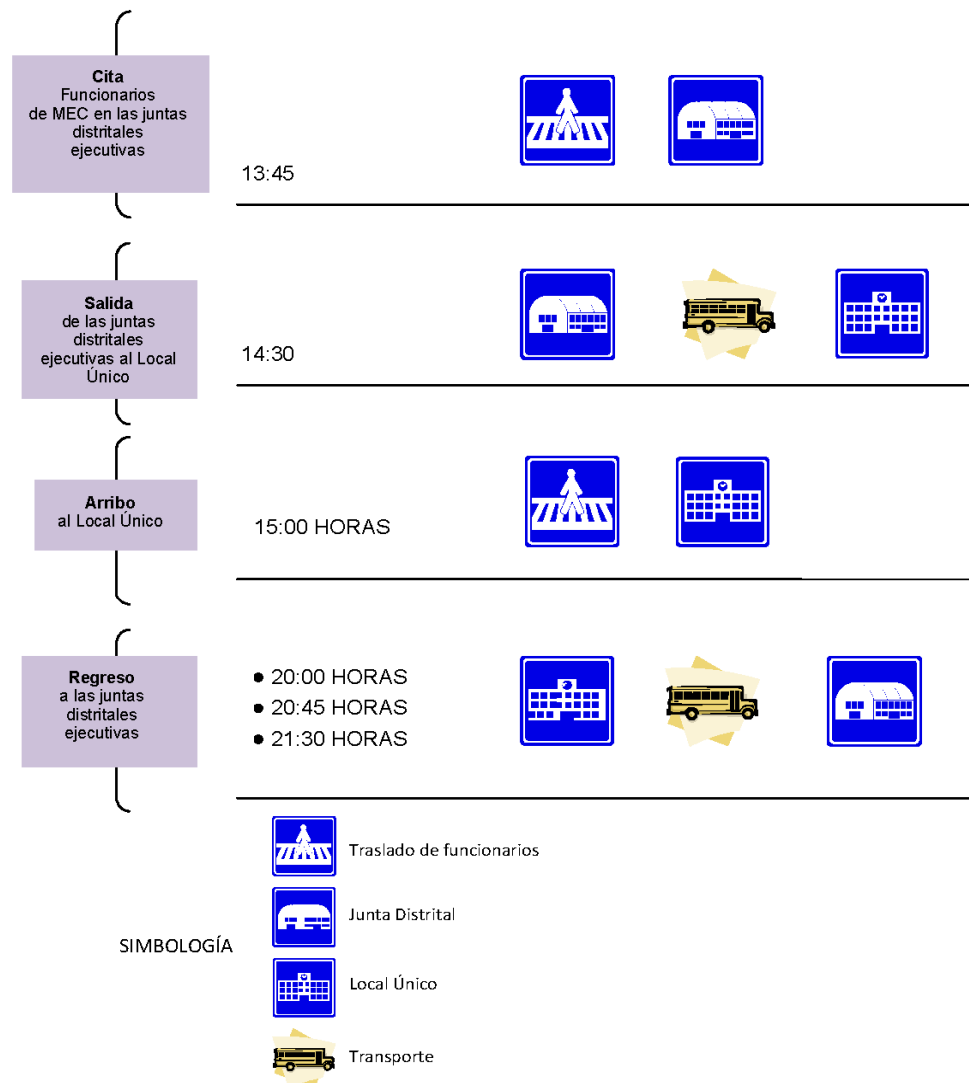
**Cita**
Funcionarios de MEC en las juntas distritales ejecutivas

13:45

**Salida**
de las juntas distritales ejecutivas al Local Único

14:30

**Arribo**
al Local Único

15:00 HORAS

**Regreso**
a las juntas distritales ejecutivas

• 20:00 HORAS
• 20:45 HORAS
• 21:30 HORAS

SIMBOLOGÍA

Traslado de funcionarios

Junta Distrital

Local Único

Transporte